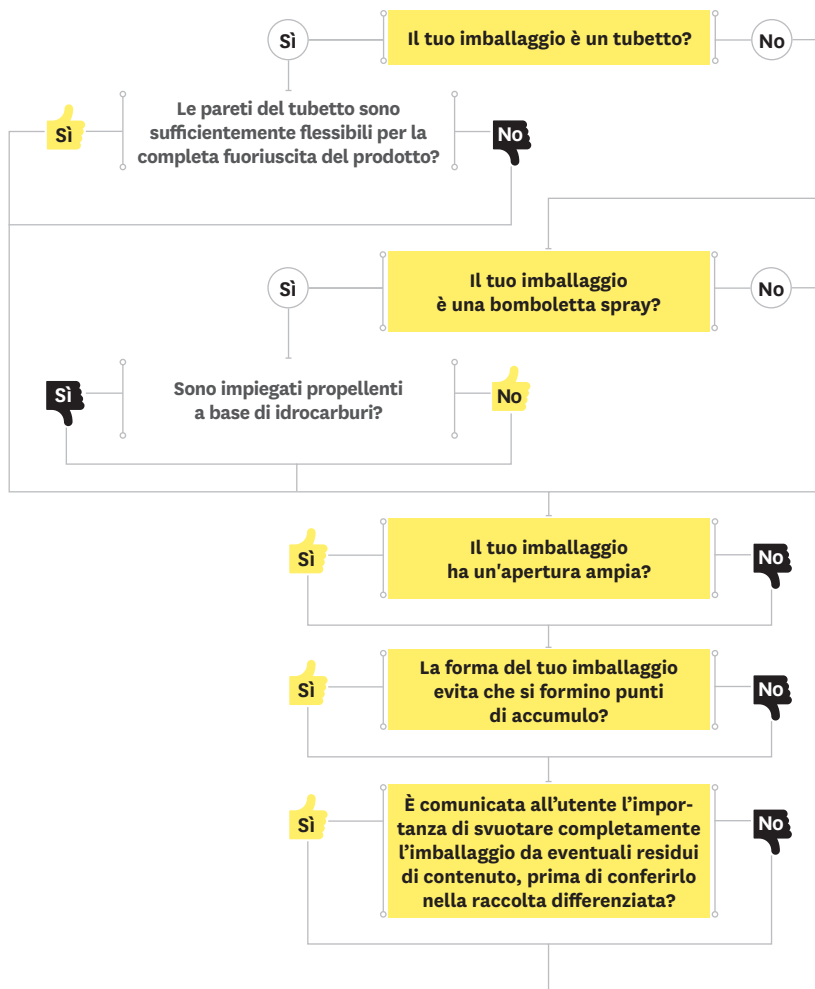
Sì

Il tuo imballaggio è un tubetto?

No

Sì

Le pareti del tubetto sono sufficientemente flessibili per la completa fuoriuscita del prodotto?

No

Sì

Il tuo imballaggio è una bomboletta spray?

No

Sì

Sono impiegati propellenti a base di idrocarburi?

No

Sì

Il tuo imballaggio ha un'apertura ampia?

No

Sì

La forma del tuo imballaggio evita che si formino punti di accumulo?

No

Sì

È comunicata all'utente l'importanza di svuotare completamente l'imballaggio da eventuali residui di contenuto, prima di conferirlo nella raccolta differenziata?

No